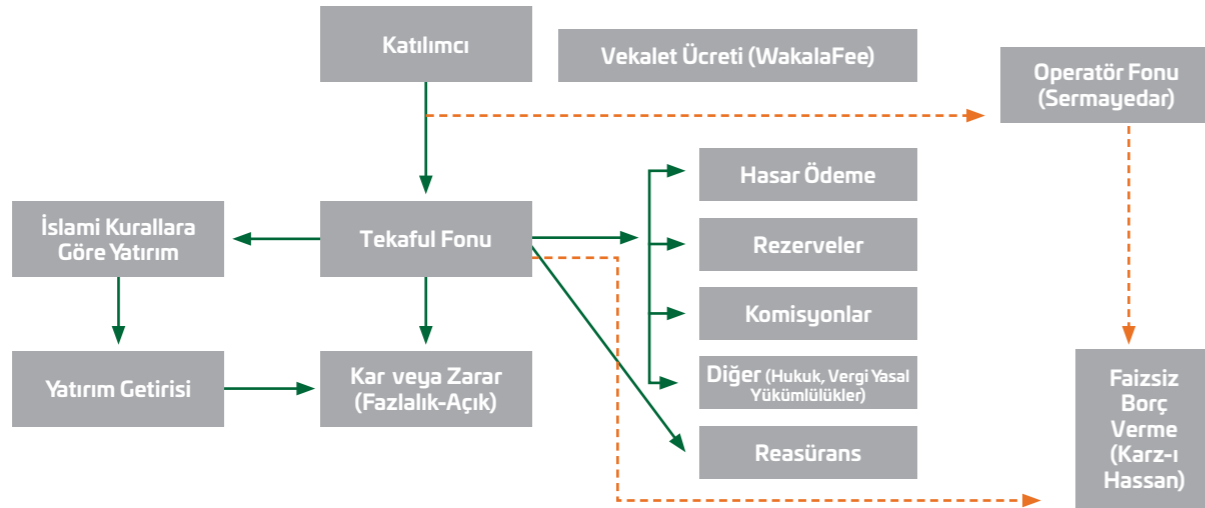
Katılımcı

Vekalet Ücreti (WakalaFee)

Operatör Fonu (Sermayedar)

Hasar Ödeme

İslami Kurallara Göre Yatırım

Tekaful Fonu

Rezerveler

Komisyonlar

Yatırım Getirisi

Kar veya Zarar (Fazlalık-Açık)

Diğer (Hukuk, Vergi Yasal Yükümlülükler)

Faizsiz Borç Verme (Karz-ı Hassan)

Reasürans